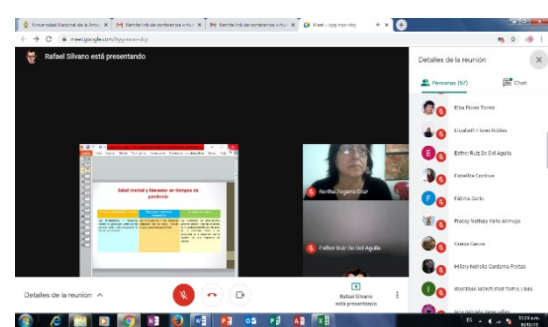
Universidad Nacional de la Amaz | Bandeja de entrada de conferencia virtu | Bandeja de entrada de conferencia virtu | Meet - typ-nsov-dcy

meet.google.com/typ-nsov-dcy

Rafael Silvano está presentando

Salud mental y bienestar en tiempos de pandemia

Bertha Pezo Cruz

Esther Ruiz De Del Aguila

Detalles de la reunión

Rafael Silvano está presentando

Detalles de la reunión

Personas (97)

Chat

Elsa Flores Torres

Elizabeth Flores Robles

Esther Ruiz De Del Aguila

Estrellita Cordova

Fátima Curto

Fracsy Nathaly Ríos Armuyo

Gracia García

Hillary Nicholle Cardama Portas

INGENIERA MONTERREY TAPIA LIMA

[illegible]

ES

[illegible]